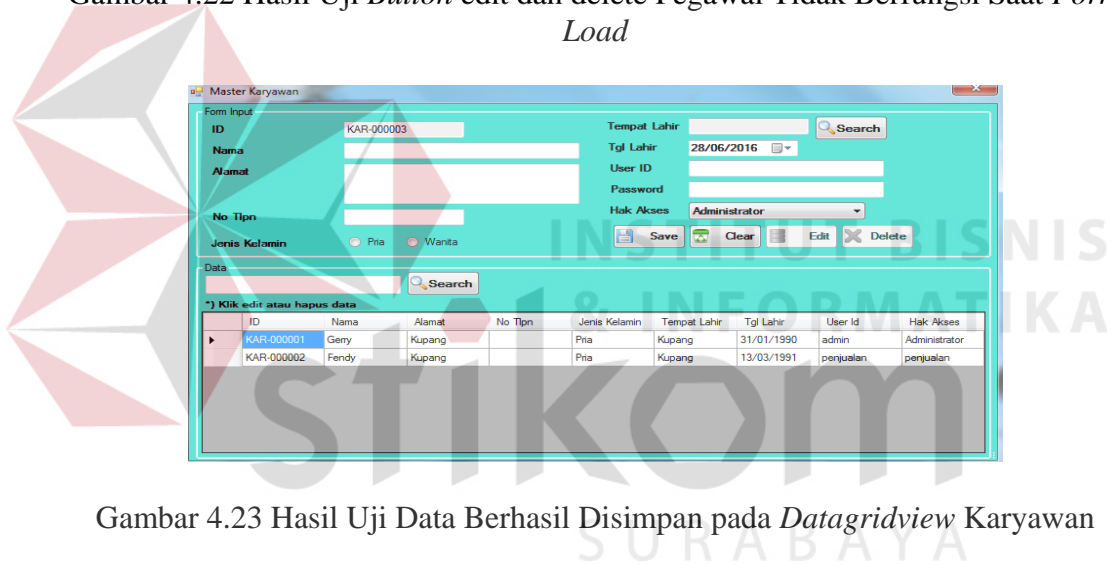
Gambar 4.22 Hasil Uji *Button* edit dan delete Pegawai Tidak Berfungsi Saat *Form Load*

Master Karyawan

Form Input

ID KAR-000003

Nama

Alamat

No Tlpn

Jenis Kelamin Pria Wanita

Tempat Lahir Search

Tgl Lahir 28/06/2016

User ID

Password

Hak Akses Administrator

Save Clear Edit Delete

Data

Search

*) Klik edit atau hapus data

| ID | Nama | Alamat | No Tlpn | Jenis Kelamin | Tempat Lahir | Tgl Lahir | User Id | Hak Akses |
|---|---|---|---|---|---|---|---|---|
| KAR-000001 | Gerry | Kupang | | Pria | Kupang | 31/01/1990 | admin | Administrator |
| KAR-000002 | Fendy | Kupang | | Pria | Kupang | 13/03/1991 | penjualan | penjualan |

INSTITUT BISNIS & INFORMATIKA stikom SURABAYA

Gambar 4.23 Hasil Uji Data Berhasil Disimpan pada *Datagridview* Karyawan